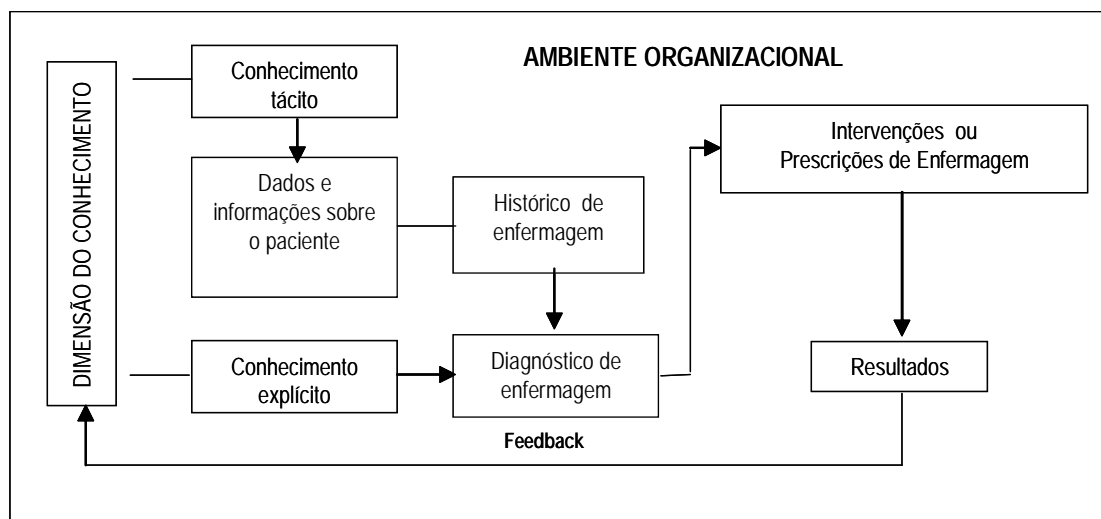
AMBIENTE ORGANIZACIONAL

DIMENSÃO DO CONHECIMENTO

Conhecimento tácito

Dados e informações sobre o paciente

Histórico de enfermagem

Intervenções ou Prescrições de Enfermagem

Conhecimento explícito

Diagnóstico de enfermagem

Resultados

Feedback